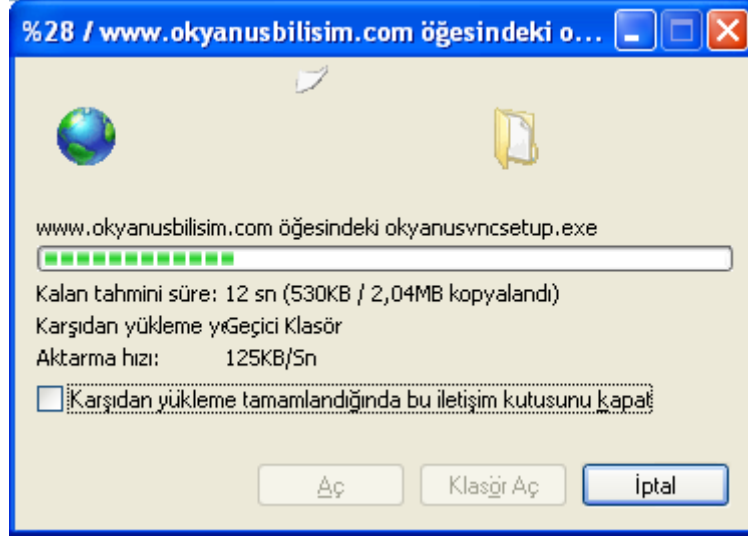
%28 / www.okyanusbilisim.com öğesindeki o...

www.okyanusbilisim.com öğesindeki okyanusvncsetup.exe

Kalan tahmini süre: 12 sn (530KB / 2,04MB kopyalandı)

Karşıdan yükleme y‹Geçici Klasör

Aktarma hızı: 125KB/Sn

Karşıdan yükleme tamamlandığında bu iletişim kutusunu kapat

Aç

Klasör Aç

İptal